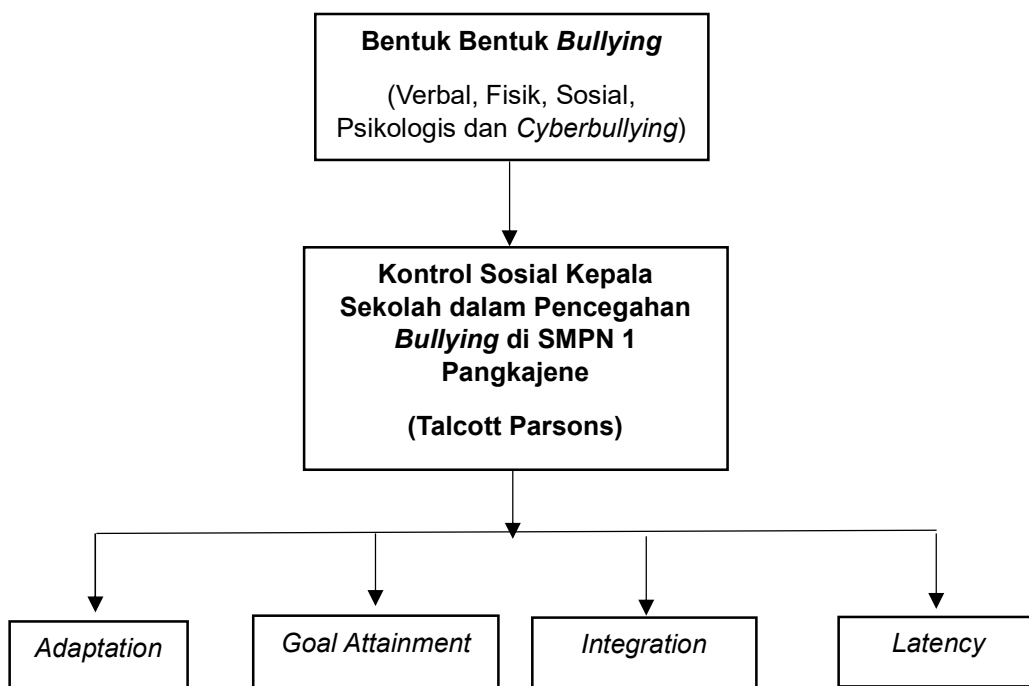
Bentuk Bentuk Bullying

(Verbal, Fisik, Sosial, Psikologis dan Cyberbullying)

Kontrol Sosial Kepala Sekolah dalam Pencegahan Bullying di SMPN 1 Pangkajene

(Talcott Parsons)

Adaptation

Goal Attainment

Integration

Latency